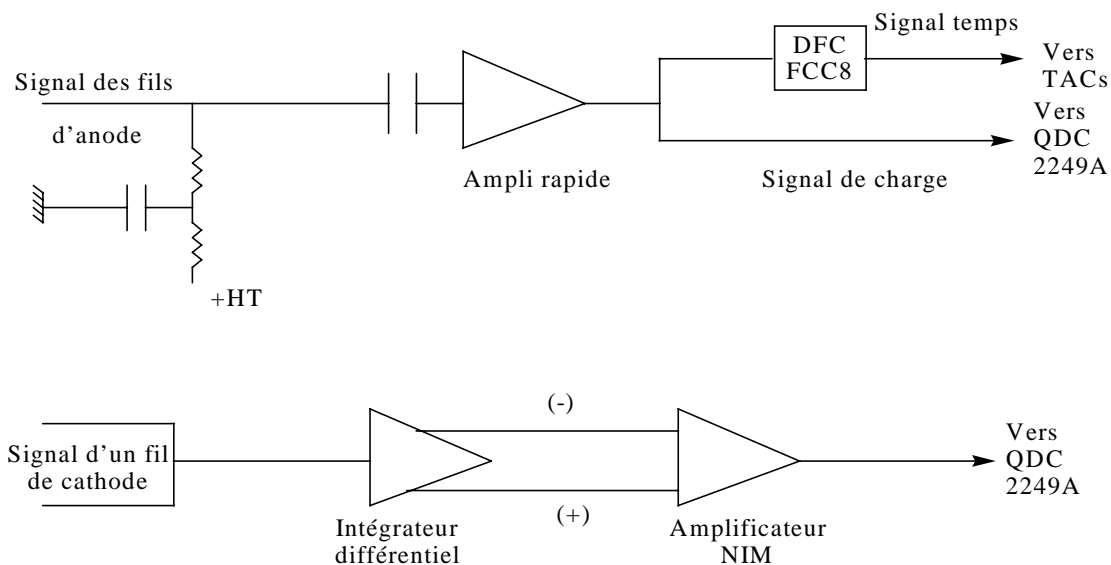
Signal des fils
d'anode

+HT

Ampli rapide

DFC
FCC8

Signal temps

Vers
TACs

Vers
QDC
2249A

Signal de charge

Signal d'un fil
de cathode

(-)

(+)

Intégrateur
différentiel

Amplificateur
NIM

Vers
QDC
2249A